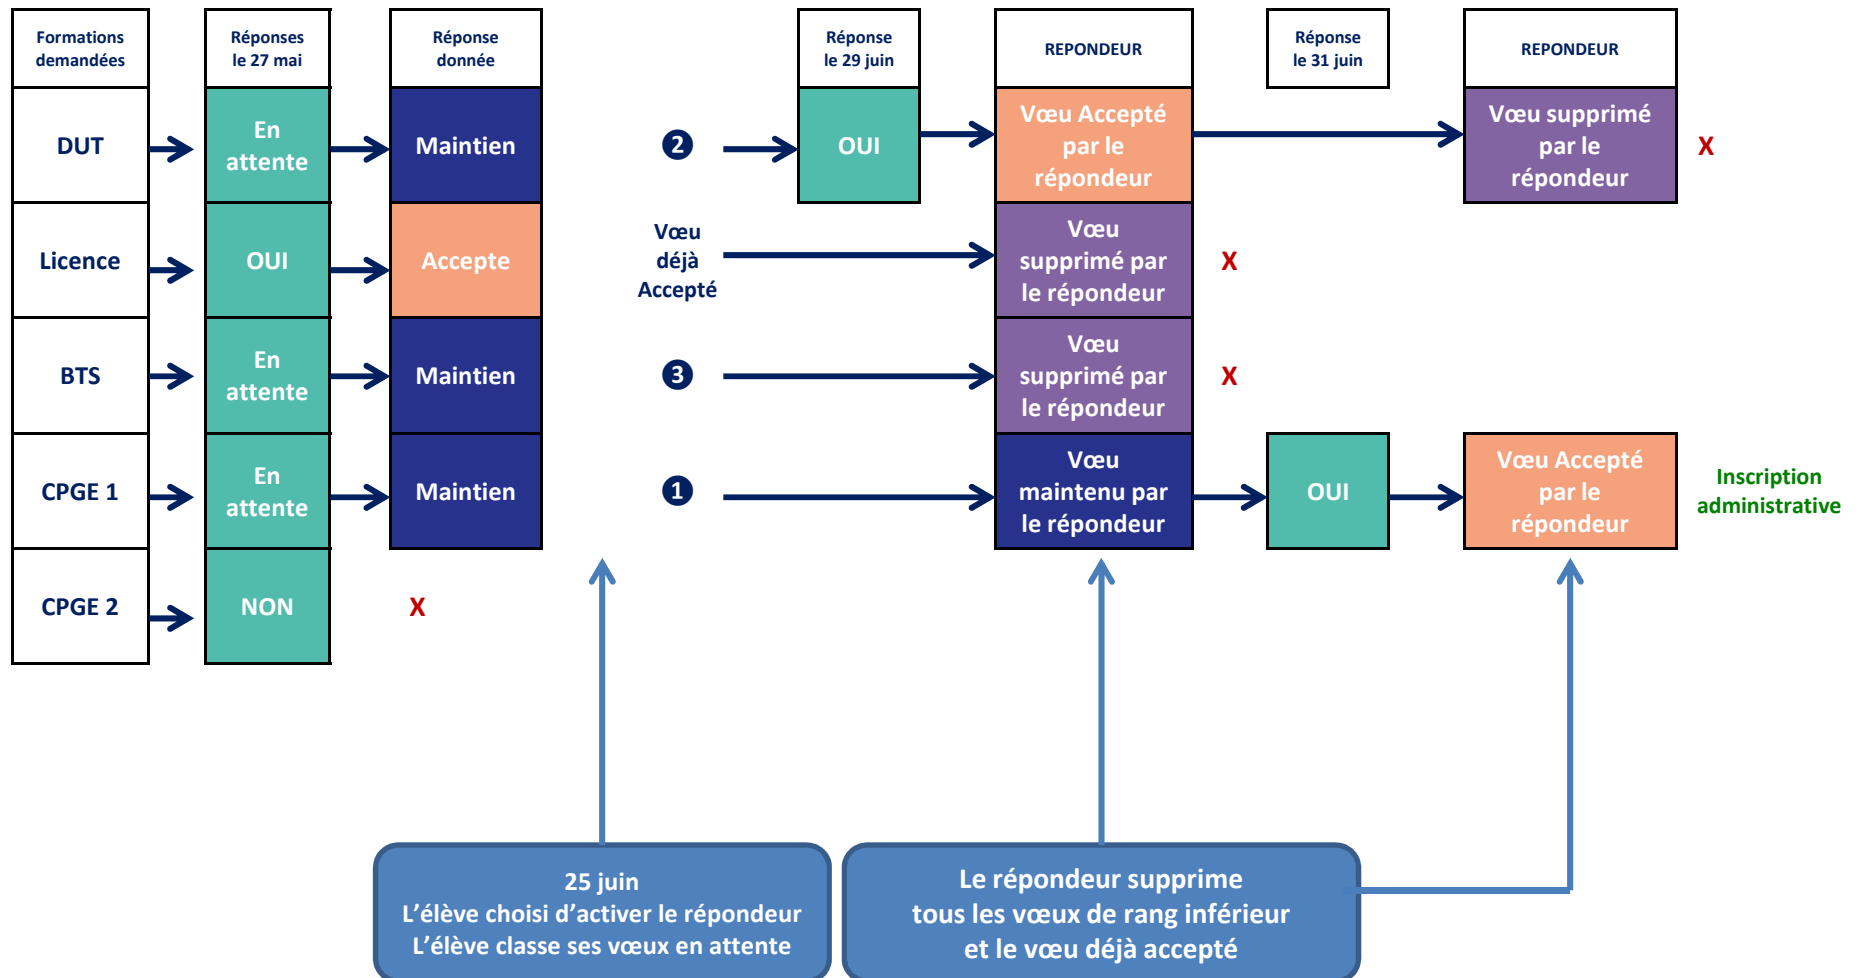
Formations demandées

Réponses le 27 mai

Réponse donnée

Réponse le 29 juin

REPONDEUR

Réponse le 31 juin

REPONDEUR

DUT
En attente
Maintien
2
OUI
Vœu Accepté par le répondeur
Vœu supprimé par le répondeur
X

Licence
OUI
Accepte
Vœu déjà Accepté
Vœu supprimé par le répondeur
X

BTS
En attente
Maintien
3
Vœu supprimé par le répondeur
X

CPGE 1
En attente
Maintien
1
Vœu maintenu par le répondeur
OUI
Vœu Accepté par le répondeur
Inscription administrative

CPGE 2
NON
X

25 juin
L'élève choisi d'activer le répondeur
L'élève classe ses vœux en attente

Le répondeur supprime
tous les vœux de rang inférieur
et le vœu déjà accepté